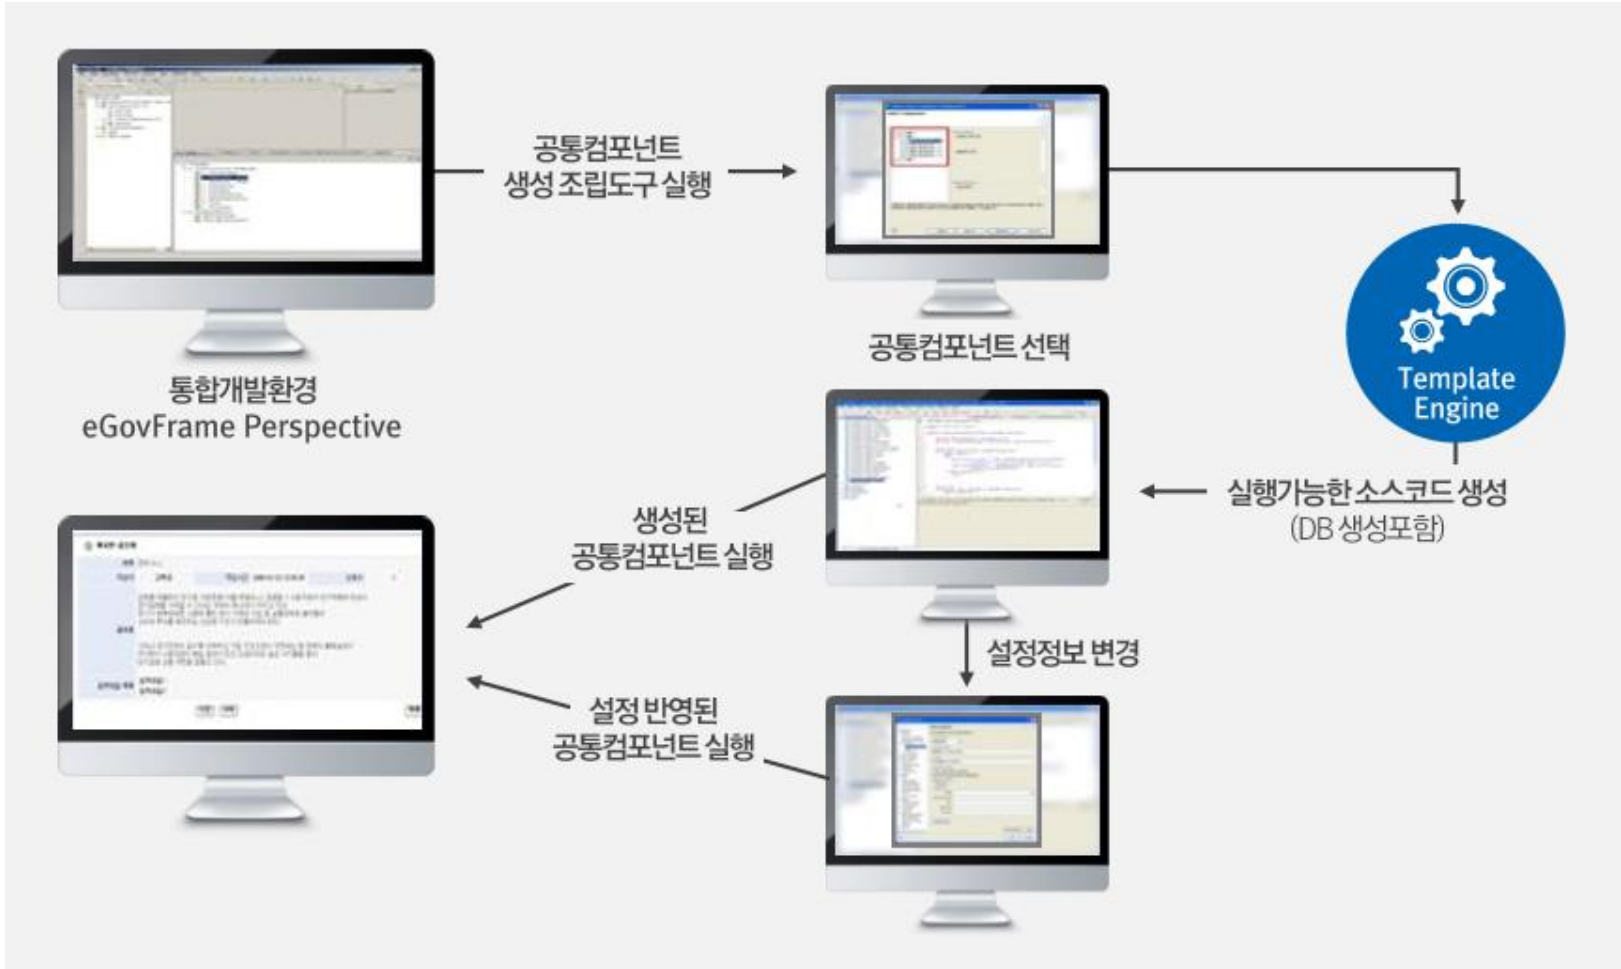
공통컴포넌트
생성 조립도구 실행

통합개발환경
eGovFrame Perspective

공통컴포넌트 선택

Template Engine

실행가능한 소스코드 생성
(DB 생성포함)

생성된
공통컴포넌트 실행

설정정보 변경

설정 반영된
공통컴포넌트 실행